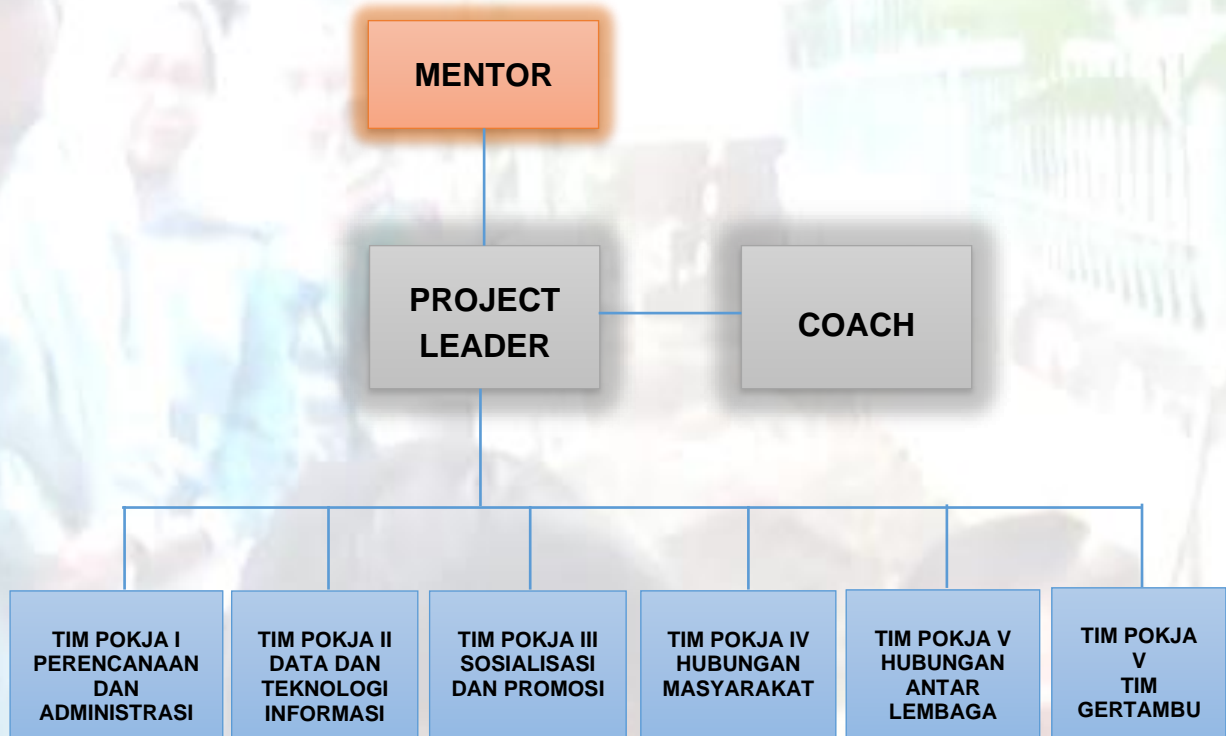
MENTOR

PROJECT LEADER

COACH

TIM POKJA I PERENCANAAN DAN ADMINISTRASI

TIM POKJA II DATA DAN TEKNOLOGI INFORMASI

TIM POKJA III SOSIALISASI DAN PROMOSI

TIM POKJA IV HUBUNGAN MASYARAKAT

TIM POKJA V HUBUNGAN ANTAR LEMBAGA

TIM POKJA V TIM GERTAMBU